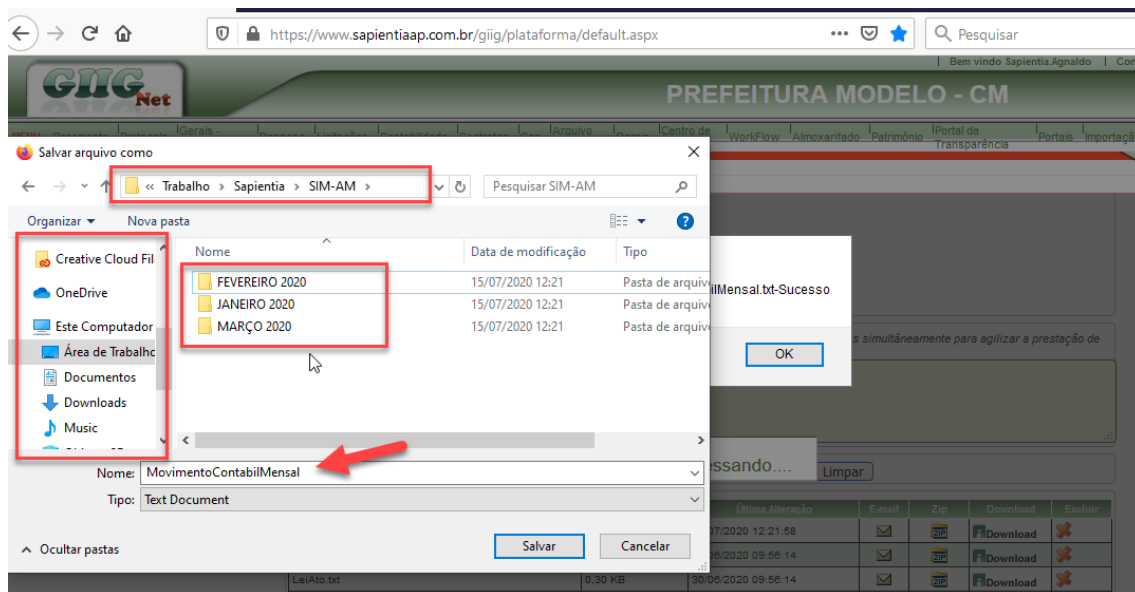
https://www.sapientiaap.com.br/giig/plataforma/default.aspx

Pesquisar

Bem vindo Sapientia.Agnaldo

GIIG Net

PREFEITURA MODELO - CM

WorkFlow Almoxarifado Patrimônio Portal da Transparência Portais Importação

Salvar arquivo como

« Trabalho › Sapientia › SIM-AM ›

Pesquisar SIM-AM

Organizar ▾ Nova pasta

Creative Cloud Fil
OneDrive
Este Computador
Área de Trabalho
Documentos
Downloads
Music

| Nome | Data de modificação | Tipo |
|---|---|---|
| FEVEREIRO 2020 | 15/07/2020 12:21 | Pasta de arquiv |
| JANEIRO 2020 | 15/07/2020 12:21 | Pasta de arquiv |
| MARÇO 2020 | 15/07/2020 12:21 | Pasta de arquiv |

Nome: MovimentoContabilMensal
Tipo: Text Document

Ocultar pastas

Salvar Cancelar

ilMensal.txt-Sucesso

OK

s simultâneamente para agilizar a prestação de

essando....

Limpar

| Última Alteração | E-mail | Zip | Download | Excluir |
|---|---|---|---|---|
| 07/2020 12:21:58 | | | Download | |
| 06/2020 09:56:14 | | | Download | |
| LeiAto.txt 0,30 KB 30/06/2020 09:56:14 | | | Download | |